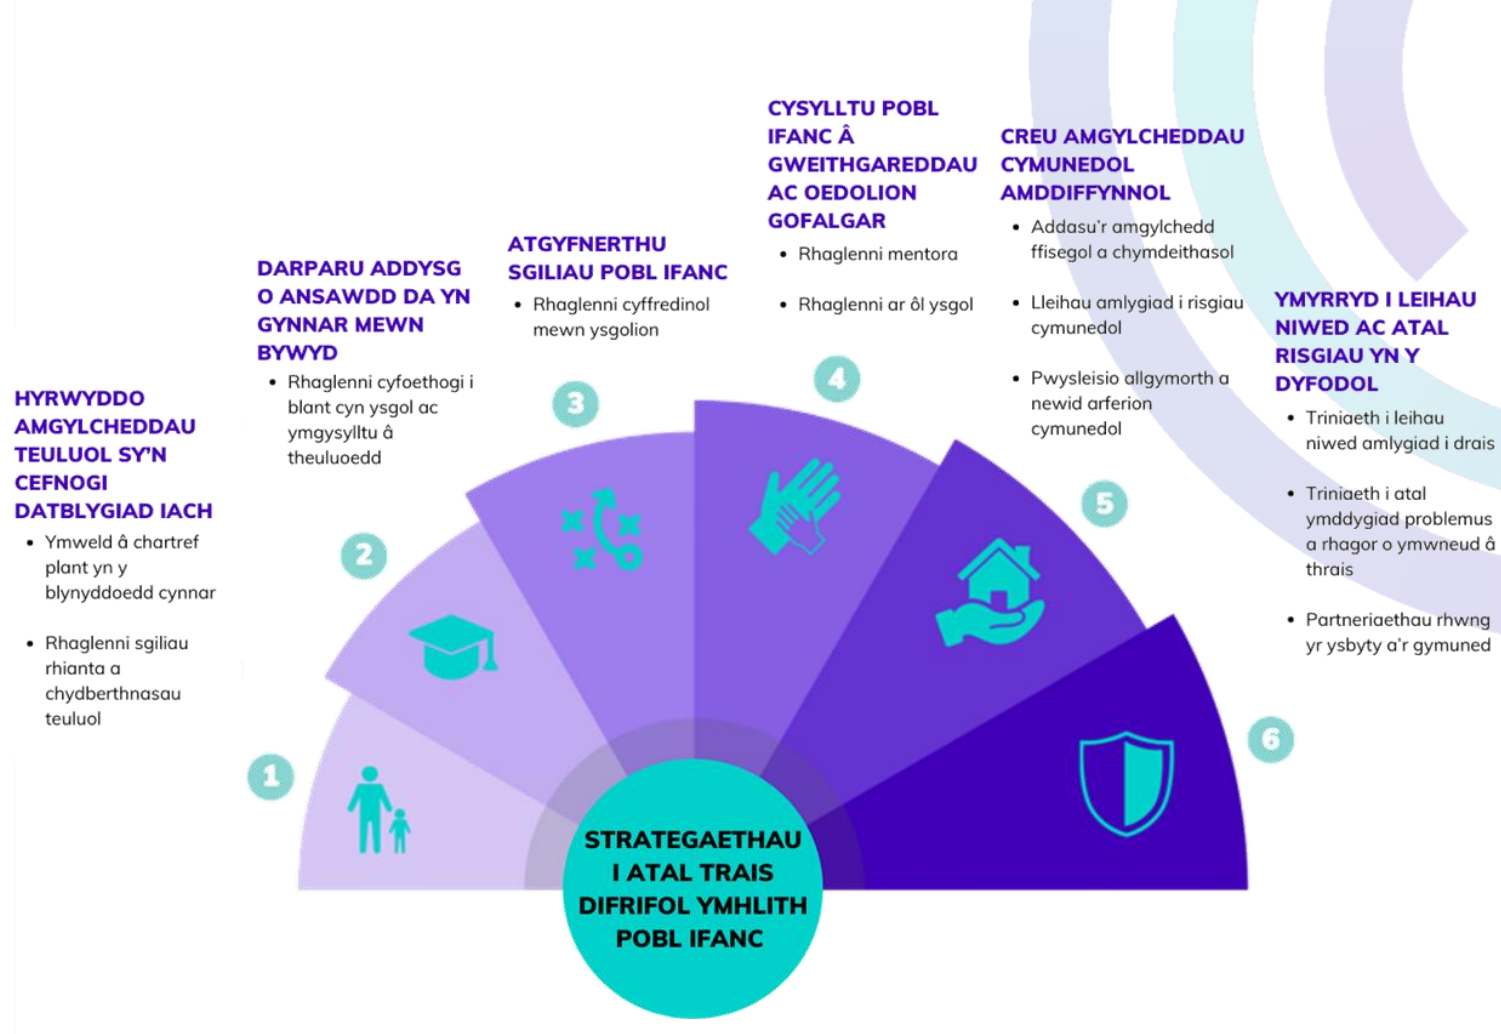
HYRWYDDO AMGYLCHEDDAU TEULUOL SY'N CEFNOGI DATBLYGIAD IACH

- Ymweld â chartref plant yn y blynyddoedd cynnar
- Rhaglenni sgiliau rhianta a chydberthnasau teuluol

DARPARU ADDYSG O ANSAWDD DA YN GYNNAR MEWN BYWYD

- Rhaglenni cyfoethogi i blant cyn ysgol ac ymgysylltu â theuluoedd

ATGYFNERTHU SGILIAU POBL IFANC

- Rhaglenni cyffredinol mewn ysgolion

CYSYLLTU POBL IFANC Â GWEITHGAREDDAU AC OEDOLION GOFALGAR

- Rhaglenni mentora
- Rhaglenni ar ôl ysgol

CREU AMGYLCHEDDAU CYMUNEDOL AMDDIFFYNNOL

- Addasu'r amgylchedd ffisegol a chymdeithasol
- Lleihau amlygiad i risgiau cymunedol
- Pwysleisio allgymorth a newid arferion cymunedol

YMYRRYD I LEIHAU NIWED AC ATAL RISGIAU YN Y DYFODOL

- Triniaeth i leihau niwed amlygiad i drais
- Triniaeth i atal ymddygiad problemus a rhagor o ymwneud â thrais
- Partneriaethau rhwng yr ysbyty a'r gymuned

1
2
3
4
5
6

STRATEGAETHAU I ATAL TRAIS DIFRIFOL YMHLITH POBL IFANC